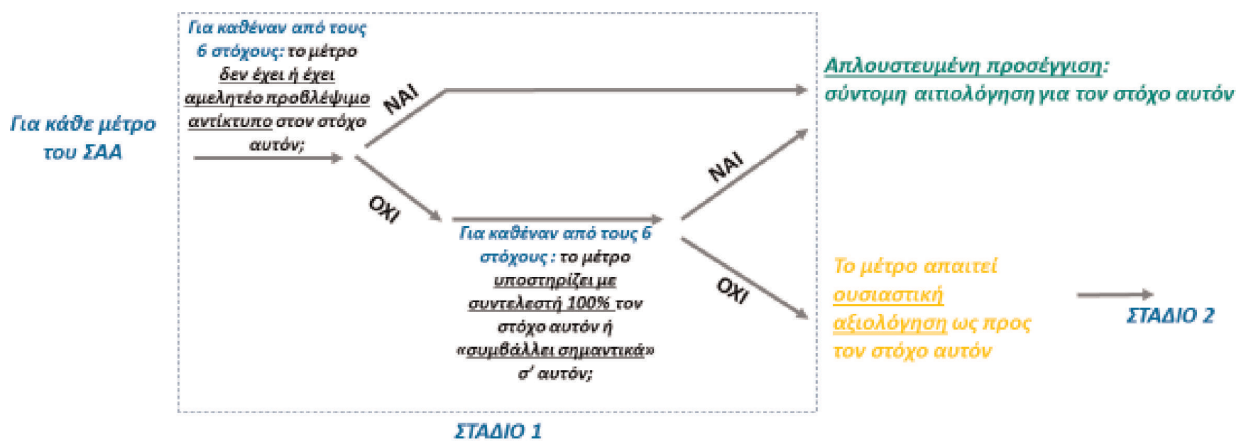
Για κάθε μέτρο του ΣΑΑ

Για καθέναν από τους 6 στόχους: το μέτρο δεν έχει ή έχει αμελητέο προβλέψιμο αντίκτυπο στον στόχο αυτόν;

ΝΑΙ

Απλουστευμένη προσέγγιση: σύντομη αιτιολόγηση για τον στόχο αυτόν

ΟΧΙ

Για καθέναν από τους 6 στόχους : το μέτρο υποστηρίζει με συντελεστή 100% τον στόχο αυτόν ή «συμβάλλει σημαντικά» σ' αυτόν;

ΝΑΙ

ΟΧΙ

Το μέτρο απαιτεί ουσιαστική αξιολόγηση ως προς τον στόχο αυτόν

ΣΤΑΔΙΟ 2

ΣΤΑΔΙΟ 1